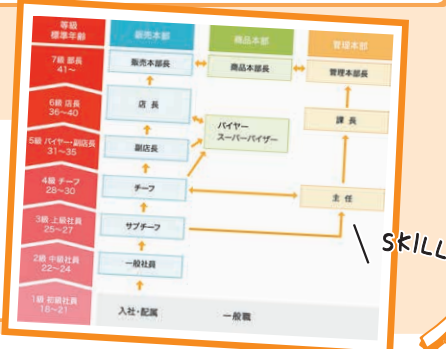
等級
標準年齢

7級 部長
41～

6級 店長
36～40

5級 バイヤー・副店長
31～35

4級 チーフ
28～30

3級 上級社員
25～27

2級 中級社員
22～24

1級 初級社員
18～21

販売本部

販売本部長

店 長

副店長

チーフ

サブチーフ

一般社員

入社・配属

商品本部

商品本部長

バイヤー
スーパーバイザー

管理本部

管理本部長

課 長

主 任

一般職

SKILL